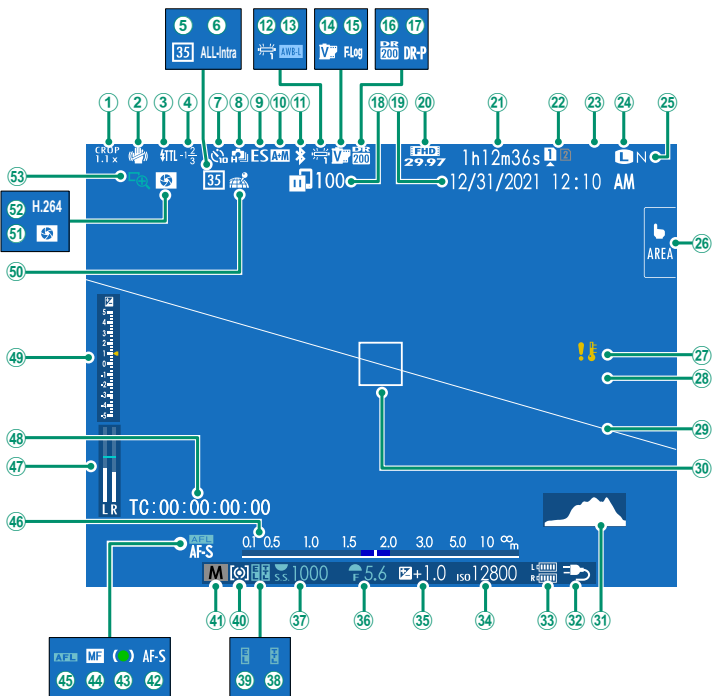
5 6
35 ALL-Intra
12 13
AWB-L
14 15
F-Log
16 17
DR 200 DR-P
1 2 3 4 7 8 9 10 11 18 19 20 21 22 23 24 25
CROP 1.1x
TTL $-1\frac{2}{3}$
ES A+M
DR 200
FHD 29.97
1h12m36s 1 2
L N
35
100
12/31/2021 12:10 AM
53
52 H.264
51
50
AREA
26
27
28
29
30
49
48
47
L R
TC:00:00:00:00
46
0.1 0.5 1.0 1.5 2.0 3.0 5.0 10 ∞m
AFL AF-S
M S.S. 1000 F 5.6 +1.0 ISO 12800
L R
41 40 37 36 35 34 33 32 31
AFL MF AF-S
45 44 43 42
39 38